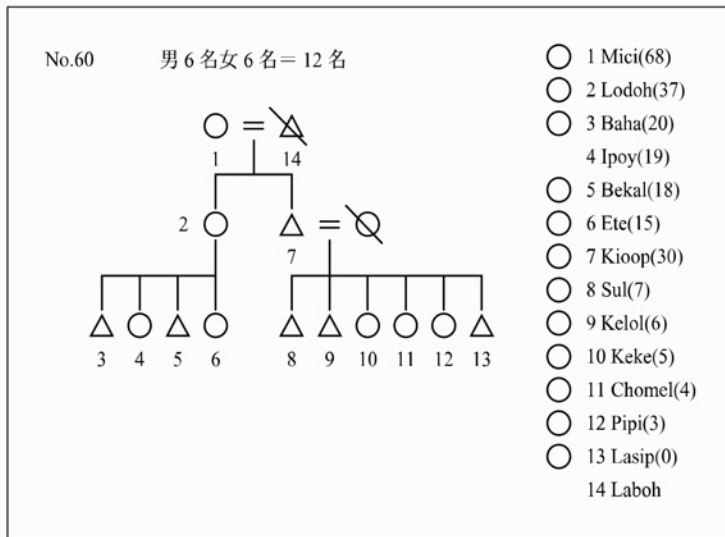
No.60 男 6 名女 6 名＝ 12 名

1 14

2 7

3 4 5 6 8 9 10 11 12 13

1 Mici(68)
2 Lodoh(37)
3 Baha(20)
4 Ipoy(19)
5 Bekal(18)
6 Ete(15)
7 Kioop(30)
8 Sul(7)
9 Kelol(6)
10 Keke(5)
11 Chomel(4)
12 Pipi(3)
13 Lasip(0)
14 Laboh